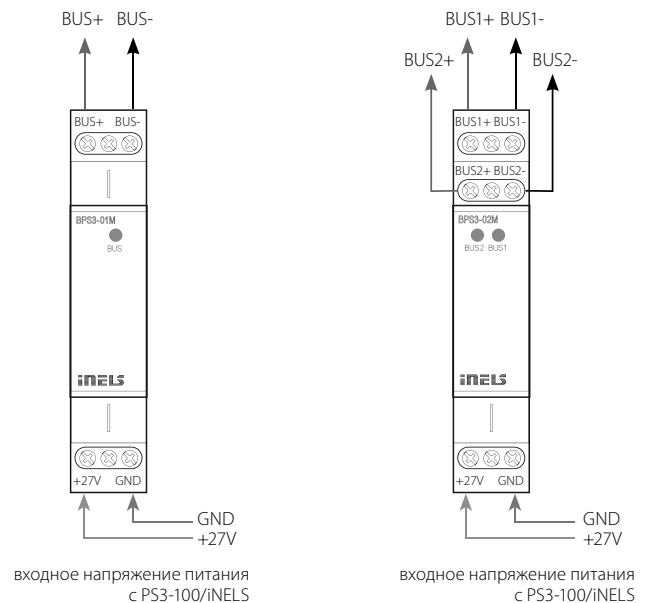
BUS+ BUS-

BUS+ BUS-

BPS3-01M

BUS

iNELS

+27V GND

GND
+27V

входное напряжение питания с PS3-100/iNELS

BUS1+ BUS1-

BUS2+

BUS2-

BUS1+ BUS1-

BUS2+ BUS2-

BPS3-02M

BUS2 BUS1

iNELS

+27V GND

GND
+27V

входное напряжение питания с PS3-100/iNELS